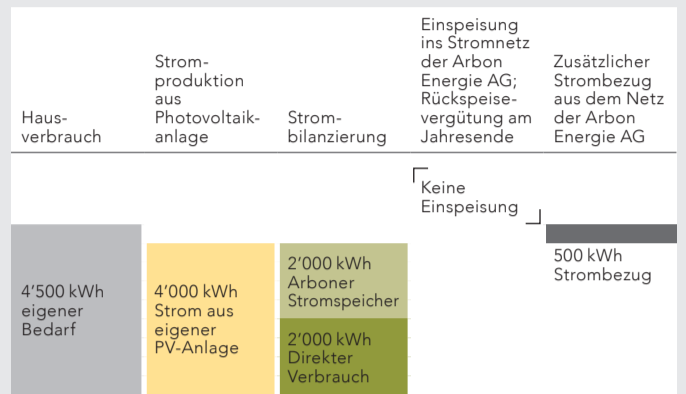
| Hausverbrauch | Stromproduktion aus Photovoltaikanlage | Strombilanzierung | Einspeisung ins Stromnetz der Arbon Energie AG; Rückspeisevergütung am Jahresende | Zusätzlicher Strombezug aus dem Netz der Arbon Energie AG |
|---|---|---|---|---|
| 4'500 kWh eigener Bedarf | 4'000 kWh Strom aus eigener PV-Anlage | 2'000 kWh Arboner Stromspeicher | Keine Einspeisung | 500 kWh Strombezug |
| | | 2'000 kWh Direkter Verbrauch | | |